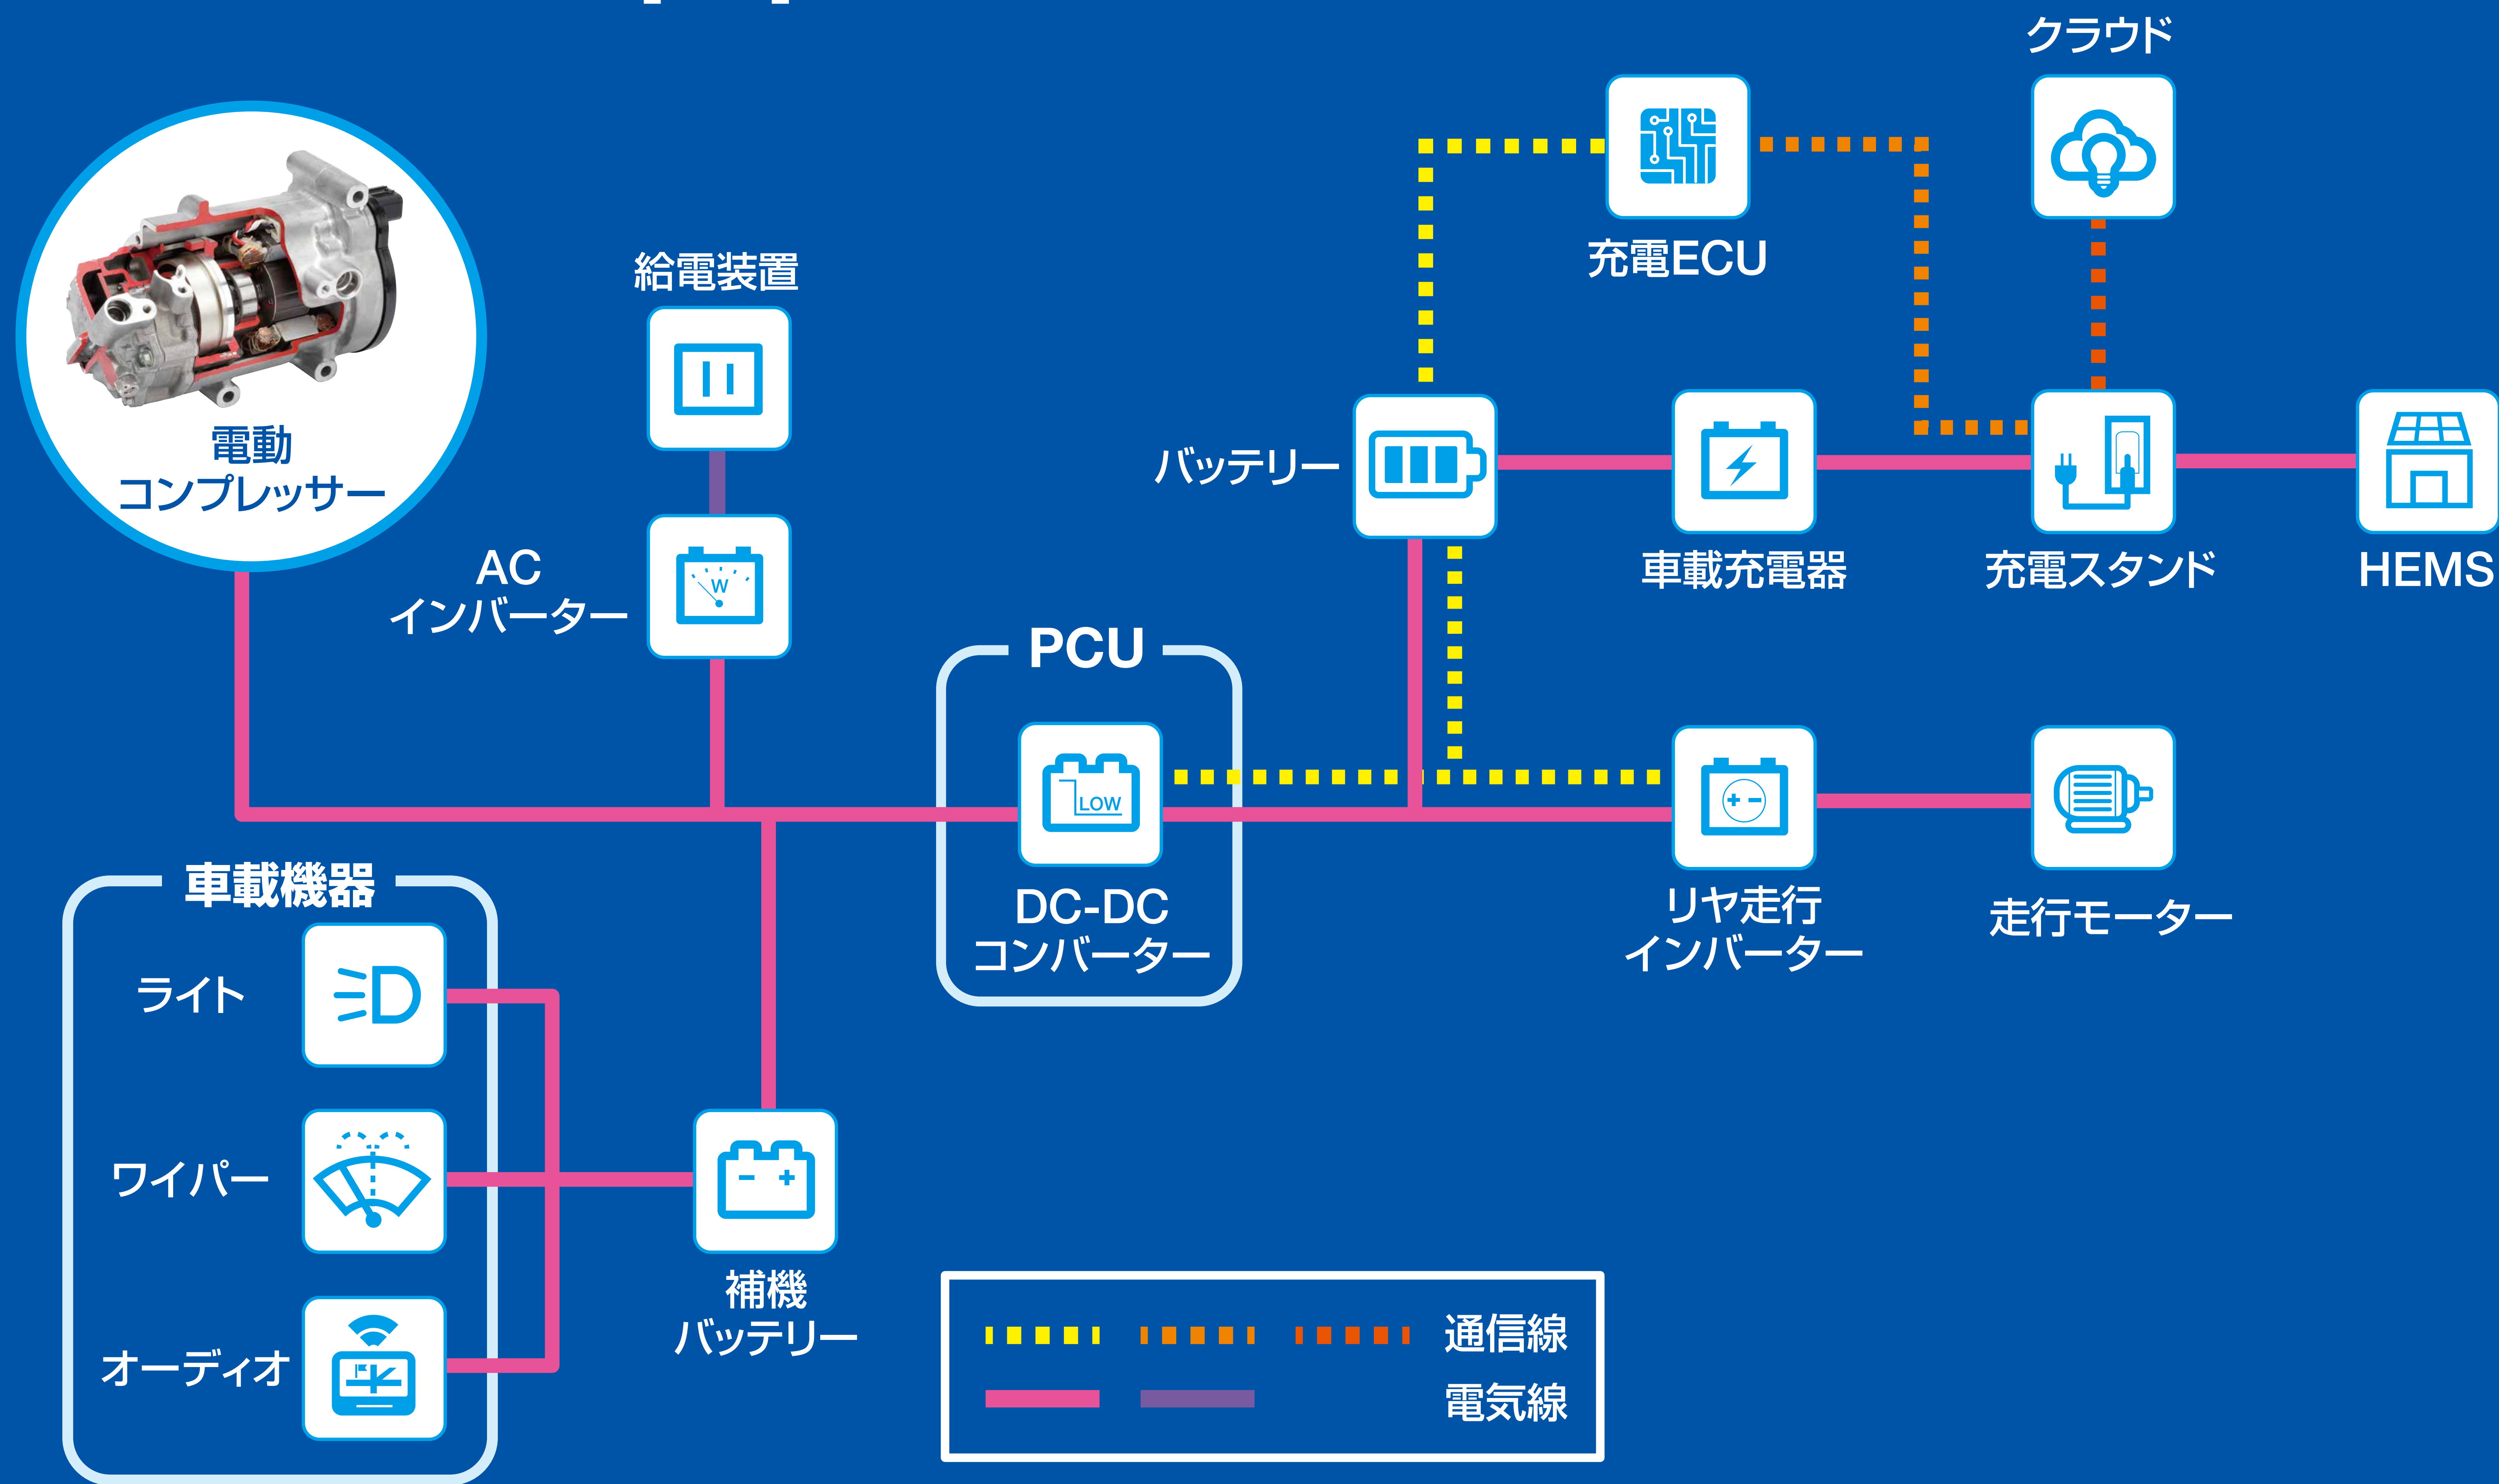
クラウド

充電ECU

給電装置

電動
コンプレッサー

AC
インバーター

バッテリー

車載充電器

充電スタンド

HEMS

PCU

DC-DC
コンバーター

リヤ走行
インバーター

走行モーター

車載機器

ライト

ワイパー

オーディオ

補機
バッテリー

LOW

W

通信線

電気線